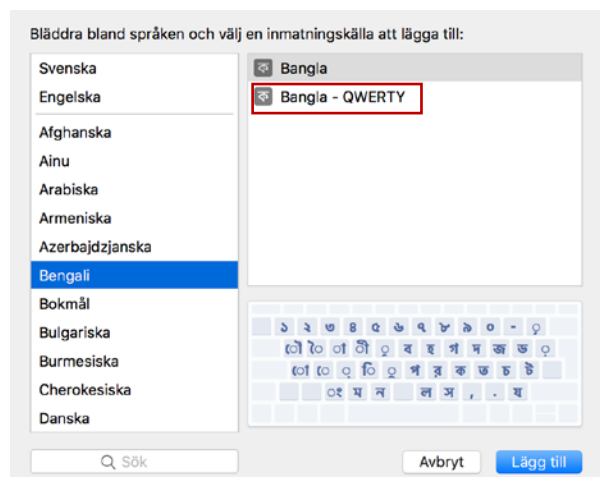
Bläddra bland språken och välj en inmatningskälla att lägga till:

Svenska
Engelska
Afghanska
Ainu
Arabiska
Armeniska
Azerbajdzjanska
Bengali
Bokmål
Bulgariska
Burmesiska
Cherokesiska
Danska

Bangla
Bangla - QWERTY

১ ২ ৩ ৪ ৫ ৬ ৭ ৮ ৯ ০ - ৃ
ৌ ৈ া ী ূ ব হ গ দ জ ড ়
ো ে ্ ি ু প র ক ত চ ট
ং ম ন ল স , . য

Sök
Avbryt
Lägg till